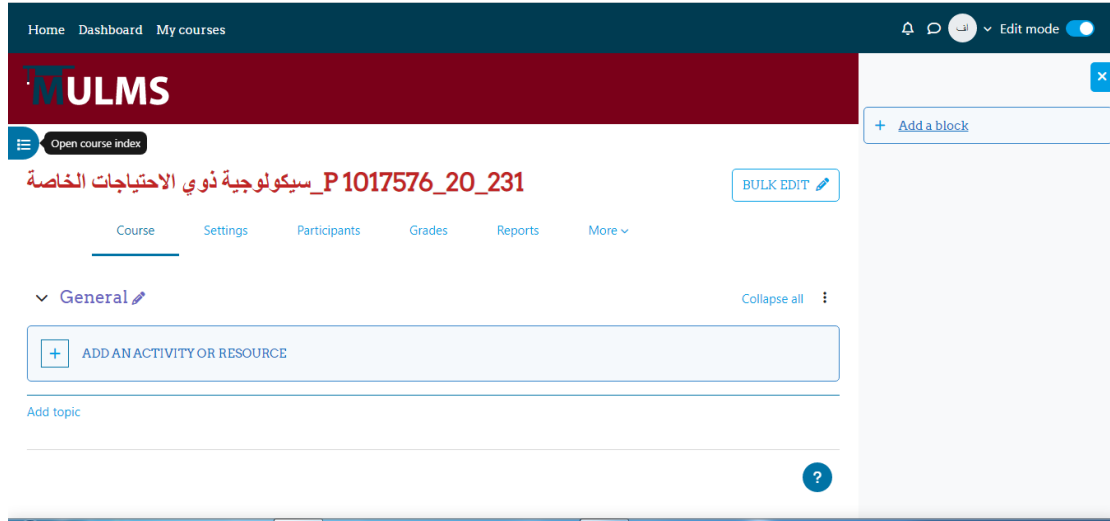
Home Dashboard My courses

Edit mode

ULMS

Open course index

سيكولوجية ذوي الاحتياجات الخاصة_P 1017576_20_231

BULK EDIT

Course Settings Participants Grades Reports More

General

Collapse all

ADD AN ACTIVITY OR RESOURCE

Add topic

Add a block

?